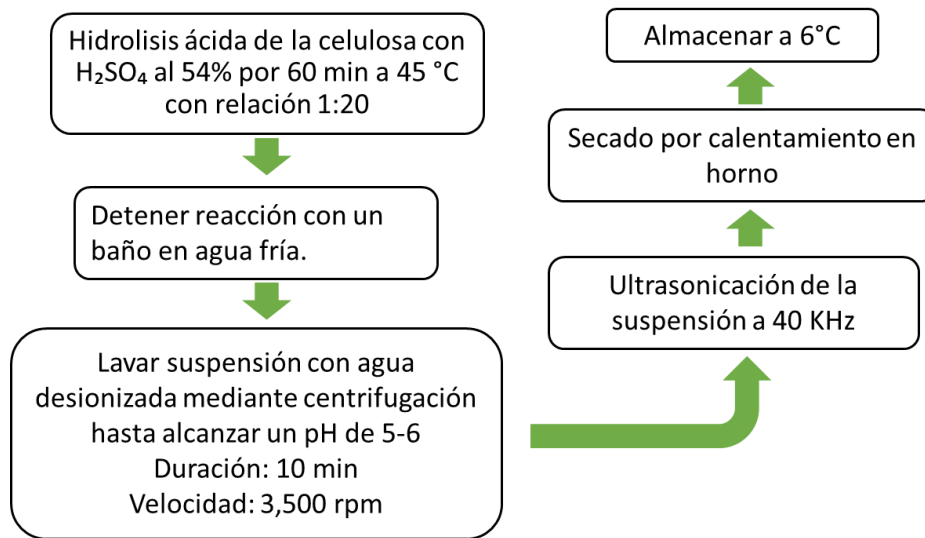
Hidrolisis ácida de la celulosa con $H_2SO_4$ al 54% por 60 min a 45 °C con relación 1:20

Detener reacción con un baño en agua fría.

Lavar suspensión con agua desionizada mediante centrifugación hasta alcanzar un pH de 5-6
Duración: 10 min
Velocidad: 3,500 rpm

Ultrasonicación de la suspensión a 40 KHz

Secado por calentamiento en horno

Almacenar a 6°C